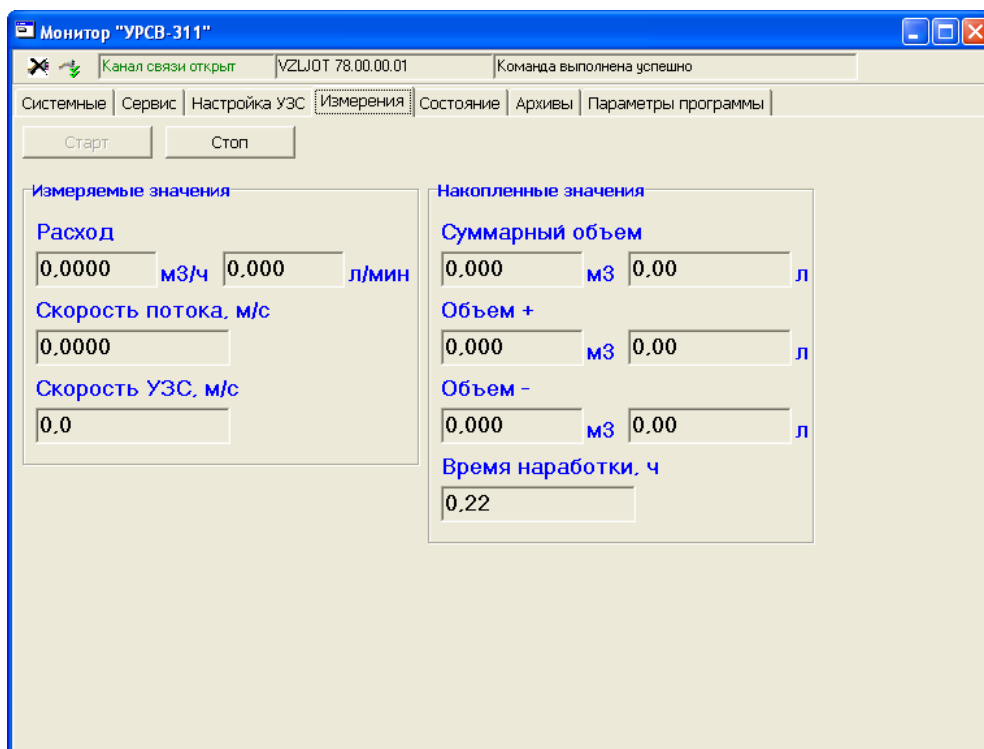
Монитор "УРСВ-311"

Канал связи открыт | VZLJOT 78.00.00.01 | Команда выполнена успешно

Системные | Сервис | Настройка УЗС | Измерения | Состояние | Архивы | Параметры программы

Старт | Стоп

Измеряемые значения

Расход

0,0000 м3/ч 0,000 л/мин

Скорость потока, м/с

0,0000

Скорость УЗС, м/с

0,0

Накопленные значения

Суммарный объем

0,000 м3 0,00 л

Объем +

0,000 м3 0,00 л

Объем -

0,000 м3 0,00 л

Время наработки, ч

0,22